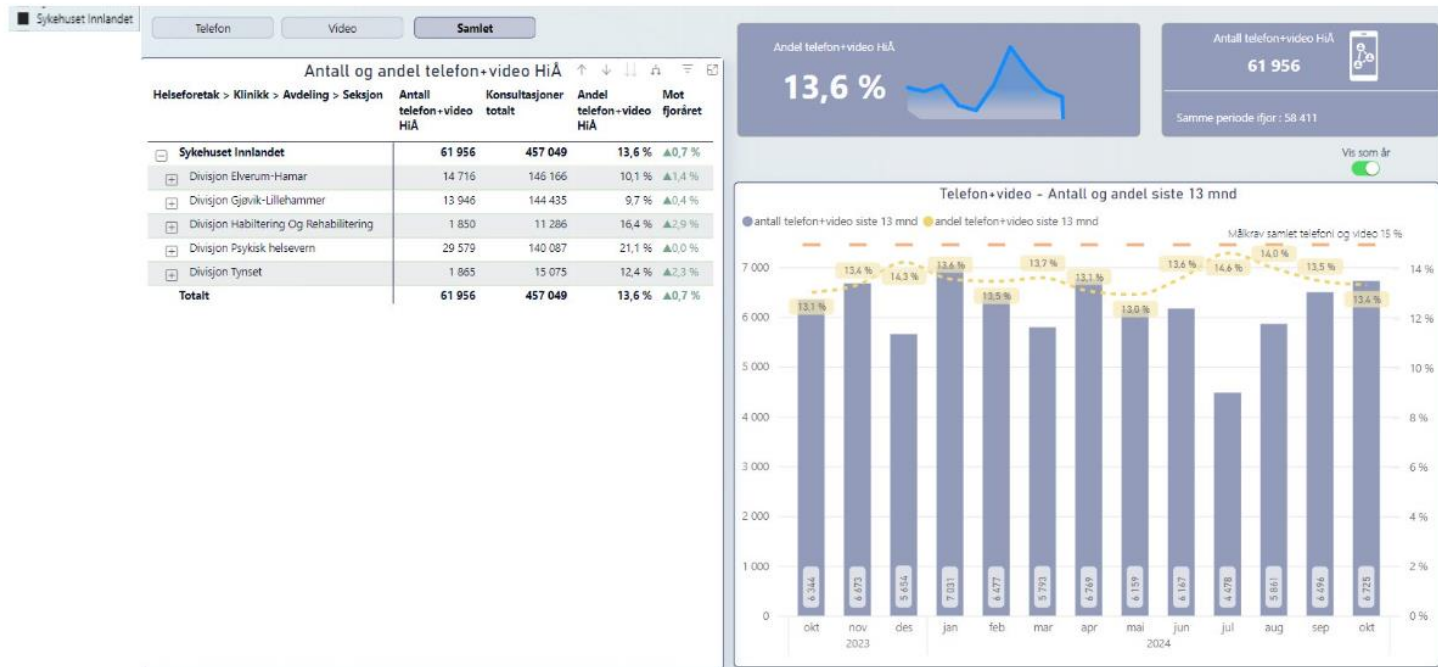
Sykehuset Innlandet

Telefon Video Samlet

Antall og andel telefon+video HiÅ

| Helseforetak > Klinikk > Avdeling > Seksjon | Antall telefon+video HiÅ | Konsultasjoner totalt | Andel telefon+video HiÅ | Mot fjoråret |
|---|---|---|---|---|
| Sykehuset Innlandet | 61 956 | 457 049 | 13,6 % | ▲0,7 % |
| Divisjon Elverum-Hamar | 14 716 | 146 166 | 10,1 % | ▲1,4 % |
| Divisjon Gjøvik-Lillehammer | 13 946 | 144 435 | 9,7 % | ▲0,4 % |
| Divisjon Habilitering Og Rehabilitering | 1 850 | 11 286 | 16,4 % | ▲2,9 % |
| Divisjon Psykisk helsevern | 29 579 | 140 087 | 21,1 % | ▲0,0 % |
| Divisjon Tynset | 1 865 | 15 075 | 12,4 % | ▲2,3 % |
| Totalt | 61 956 | 457 049 | 13,6 % | ▲0,7 % |

Andel telefon+video HiÅ
13,6 %

Antall telefon+video HiÅ
61 956
Samme periode ifjor : 58 411

Vis som år

Telefon+video - Antall og andel siste 13 mnd

antall telefon+video siste 13 mnd andel telefon+video siste 13 mnd

Målkrav samlet telefoni og video 15 %

7 000 6 000 5 000 4 000 3 000 2 000 1 000 0

14 % 12 % 10 % 8 % 6 % 4 % 2 % 0 %

13,1 % 13,4 % 14,3 % 13,6 % 13,5 % 13,7 % 13,1 % 13,0 % 13,6 % 14,6 % 14,0 % 13,5 % 13,4 %

6 344 6 673 5 654 7 031 6 477 5 793 6 769 6 159 6 167 4 478 5 861 6 496 6 725

okt nov des jan feb mar apr mai jun jul aug sep okt
2023 2024